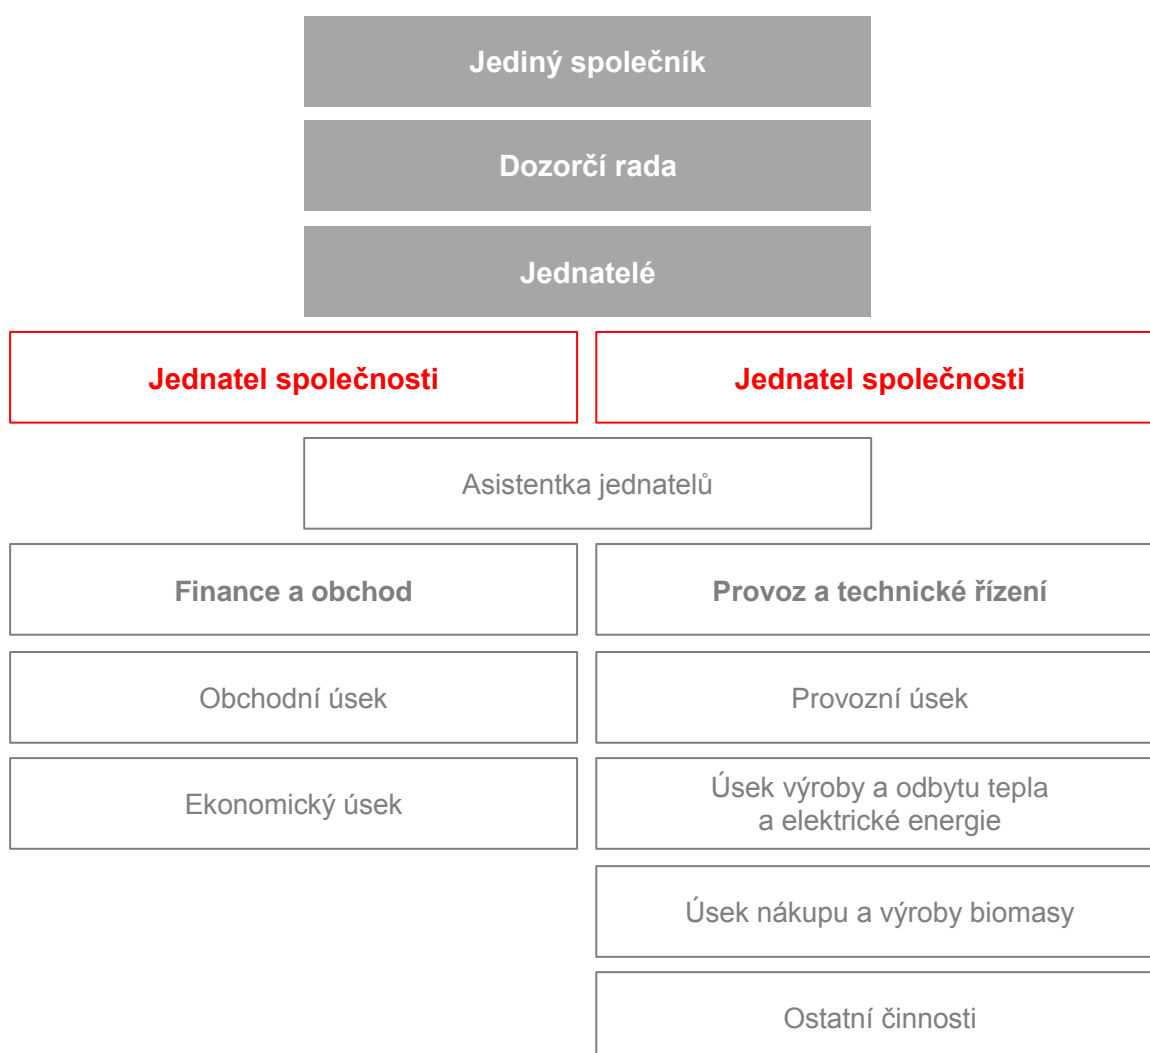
Jediný společník

Dozorčí rada

Jednatelé

Jednatel společnosti

Jednatel společnosti

Asistentka jednatelů

Finance a obchod

Obchodní úsek

Ekonomický úsek

Provoz a technické řízení

Provozní úsek

Úsek výroby a odbytu tepla a elektrické energie

Úsek nákupu a výroby biomasy

Ostatní činnosti